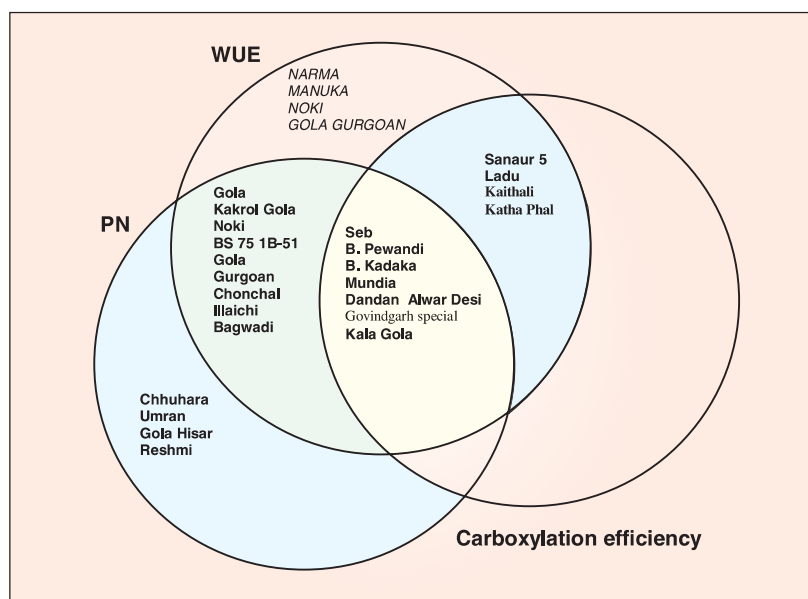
WUE

NARMA
MANUKA
NOKI
GOLA GURGOAN

Sanaur 5
Ladu
Kaithali
Katha Phal

PN

Gola
Kakrol Gola
Noki
BS 75 1B-51
Gola
Gurgoan
Chonchal
Illaichi
Bagwadi

Seb
B. Pewandi
B. Kadaka
Mundia
Dandan Alwar Desi
Govindgarh special
Kala Gola

Chhuhara
Umran
Gola Hisar
Reshmi

Carboxylation efficiency